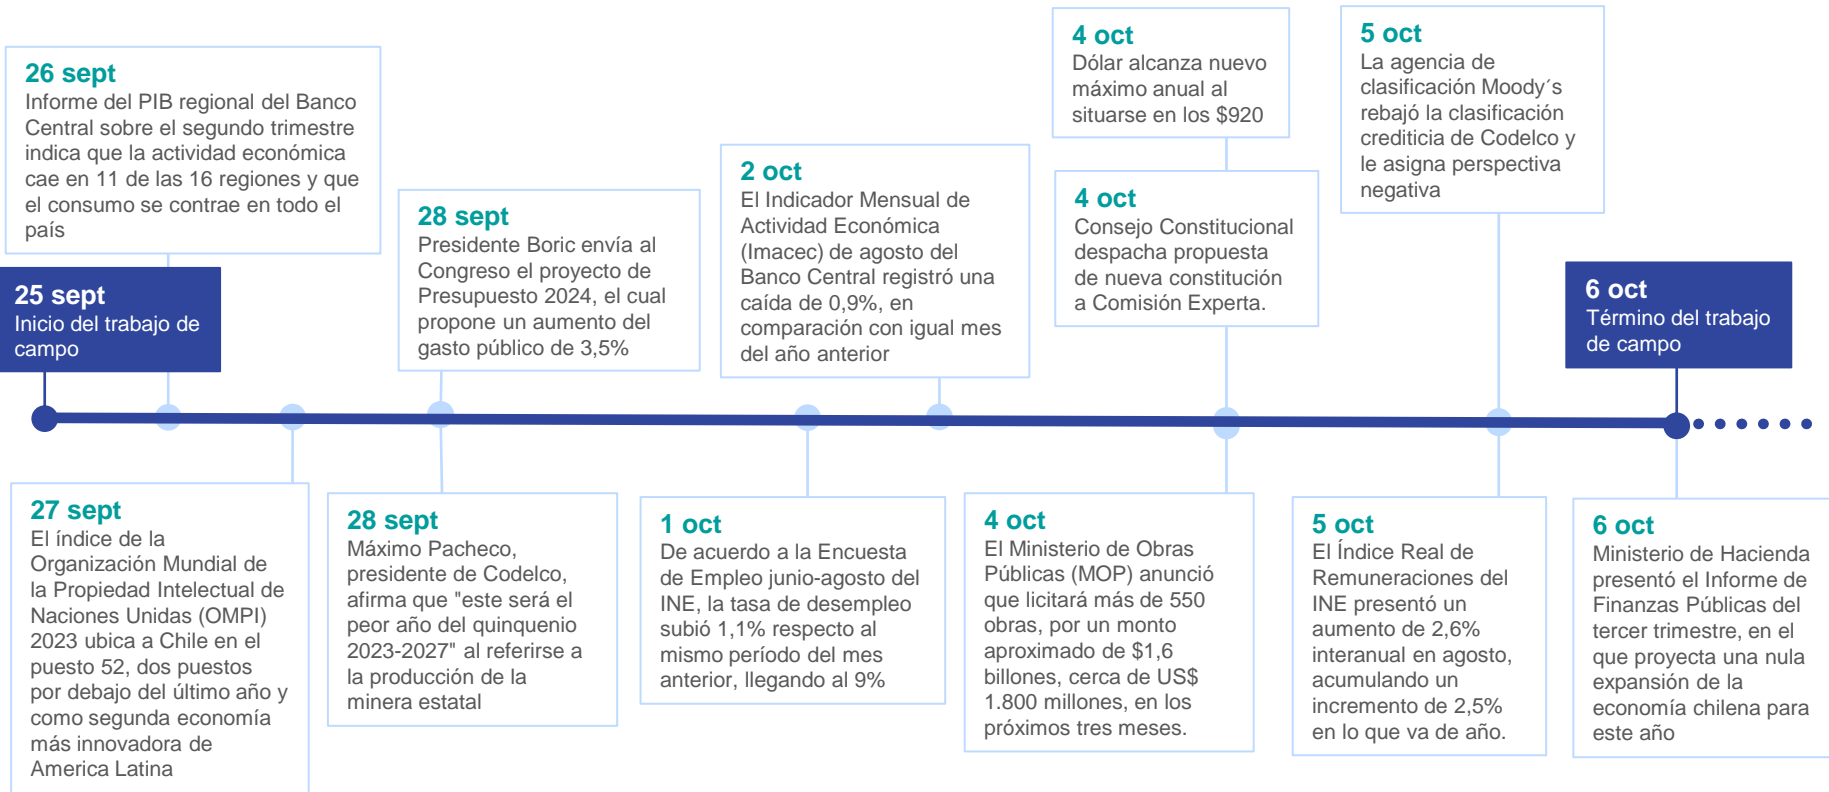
26 sept
Informe del PIB regional del Banco Central sobre el segundo trimestre indica que la actividad económica cae en 11 de las 16 regiones y que el consumo se contrae en todo el país

25 sept
Inicio del trabajo de campo

28 sept
Presidente Boric envía al Congreso el proyecto de Presupuesto 2024, el cual propone un aumento del gasto público de 3,5%

2 oct
El Indicador Mensual de Actividad Económica (Imacec) de agosto del Banco Central registró una caída de 0,9%, en comparación con igual mes del año anterior

4 oct
Dólar alcanza nuevo máximo anual al situarse en los $920

4 oct
Consejo Constitucional despacha propuesta de nueva constitución a Comisión Experta.

5 oct
La agencia de clasificación Moody´s rebajó la clasificación crediticia de Codelco y le asigna perspectiva negativa

6 oct
Término del trabajo de campo

27 sept
El índice de la Organización Mundial de la Propiedad Intelectual de Naciones Unidas (OMPI) 2023 ubica a Chile en el puesto 52, dos puestos por debajo del último año y como segunda economía más innovadora de America Latina

28 sept
Máximo Pacheco, presidente de Codelco, afirma que "este será el peor año del quinquenio 2023-2027" al referirse a la producción de la minera estatal

1 oct
De acuerdo a la Encuesta de Empleo junio-agosto del INE, la tasa de desempleo subió 1,1% respecto al mismo período del mes anterior, llegando al 9%

4 oct
El Ministerio de Obras Públicas (MOP) anunció que licitará más de 550 obras, por un monto aproximado de $1,6 billones, cerca de US$ 1.800 millones, en los próximos tres meses.

5 oct
El Índice Real de Remuneraciones del INE presentó un aumento de 2,6% interanual en agosto, acumulando un incremento de 2,5% en lo que va de año.

6 oct
Ministerio de Hacienda presentó el Informe de Finanzas Públicas del tercer trimestre, en el que proyecta una nula expansión de la economía chilena para este año